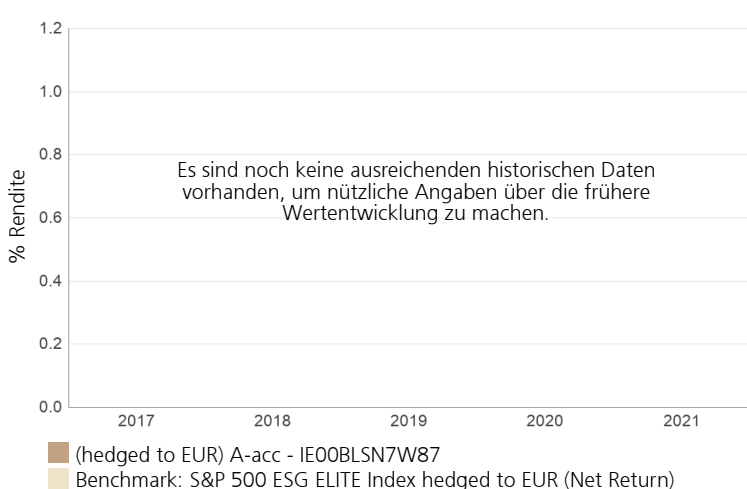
1.2
1.0
0.8
0.6
0.4
0.2
0.0

% Rendite

Es sind noch keine ausreichenden historischen Daten vorhanden, um nützliche Angaben über die frühere Wertentwicklung zu machen.

2017
2018
2019
2020
2021

(hedged to EUR) A-acc - IE00BLSN7W87
Benchmark: S&P 500 ESG ELITE Index hedged to EUR (Net Return)